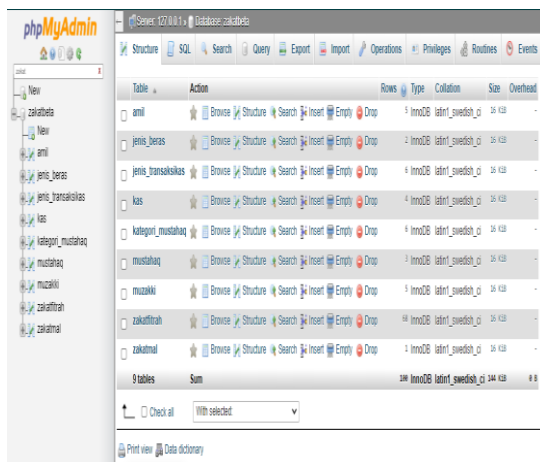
phpMyAdmin

zakat

New
zakatbeta
New
amil
jenis_beras
jenis_transaksikas
kas
kategori_mustahaq
mustahaq
muzakki
zakatfitrah
zakatmal

Server: 127.0.0.1 » Database: zakatbeta

Structure SQL Search Query Export Import Operations Privileges Routines Events

| | Table | Action | Rows | Type | Collation | Size | Overhead |
|---|---|---|---|---|---|---|---|
| | amil | Browse Structure Search Insert Empty Drop | 5 | InnoDB | latin1_swedish_ci | 16 KiB | - |
| | jenis_beras | Browse Structure Search Insert Empty Drop | 2 | InnoDB | latin1_swedish_ci | 16 KiB | - |
| | jenis_transaksikas | Browse Structure Search Insert Empty Drop | 6 | InnoDB | latin1_swedish_ci | 16 KiB | - |
| | kas | Browse Structure Search Insert Empty Drop | 4 | InnoDB | latin1_swedish_ci | 16 KiB | - |
| | kategori_mustahaq | Browse Structure Search Insert Empty Drop | 6 | InnoDB | latin1_swedish_ci | 16 KiB | - |
| | mustahaq | Browse Structure Search Insert Empty Drop | 3 | InnoDB | latin1_swedish_ci | 16 KiB | - |
| | muzakki | Browse Structure Search Insert Empty Drop | 5 | InnoDB | latin1_swedish_ci | 16 KiB | - |
| | zakatfitrah | Browse Structure Search Insert Empty Drop | 68 | InnoDB | latin1_swedish_ci | 16 KiB | - |
| | zakatmal | Browse Structure Search Insert Empty Drop | 3 | InnoDB | latin1_swedish_ci | 16 KiB | - |
| | 9 tables | Sum | 100 | InnoDB | latin1_swedish_ci | 144 KiB | 0 B |

Check all With selected:

Print view Data dictionary